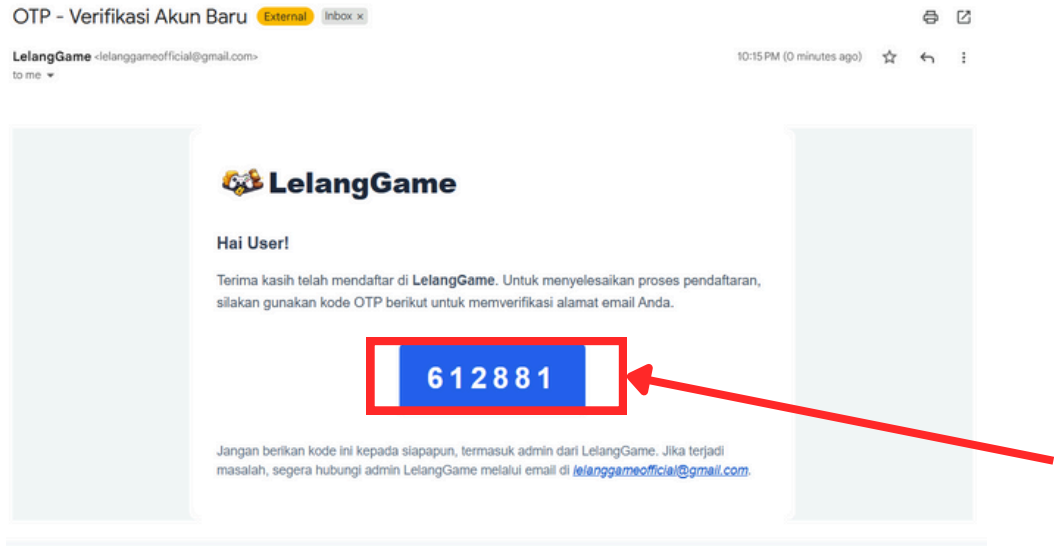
OTP - Verifikasi Akun Baru External Inbox ×

LelangGame <lelanggameofficial@gmail.com>
to me

10:15 PM (0 minutes ago)

LelangGame

Hai User!

Terima kasih telah mendaftar di LelangGame. Untuk menyelesaikan proses pendaftaran, silakan gunakan kode OTP berikut untuk memverifikasi alamat email Anda.

612881

Jangan berikan kode ini kepada siapapun, termasuk admin dari LelangGame. Jika terjadi masalah, segera hubungi admin LelangGame melalui email di lelanggameofficial@gmail.com.